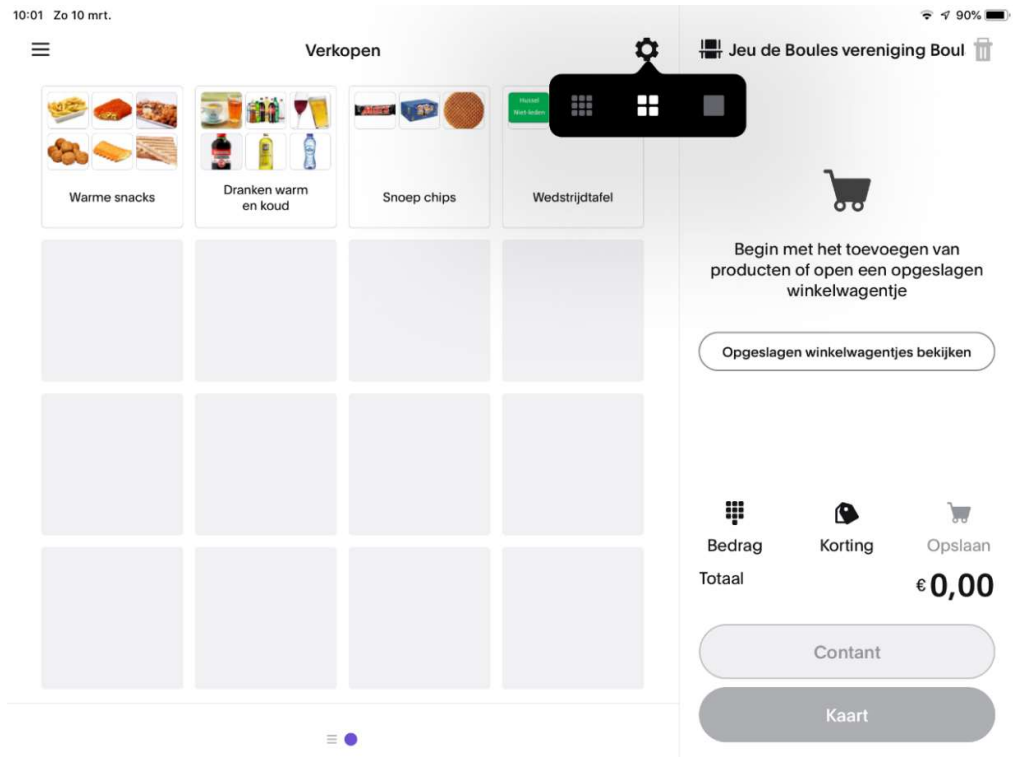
10:01 Zo 10 mrt.

90%

Verkopen

Jeu de Boules vereniging Boul

Warme snacks

Dranken warm en koud

Snoep chips

Wedstrijdtafel

Begin met het toevoegen van producten of open een opgeslagen winkelwagentje

Opgeslagen winkelwagentjes bekijken

Bedrag

Korting

Opslaan

Totaal

€0,00

Contant

Kaart